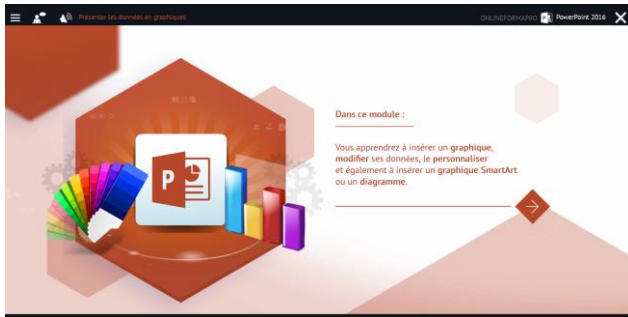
Présenter les données en graphiques

ONLINEFORMAPRO PowerPoint 2016

Dans ce module :

Vous apprendrez à insérer un graphique, modifier ses données, le personnaliser et également à insérer un graphique SmartArt ou un diagramme.

P